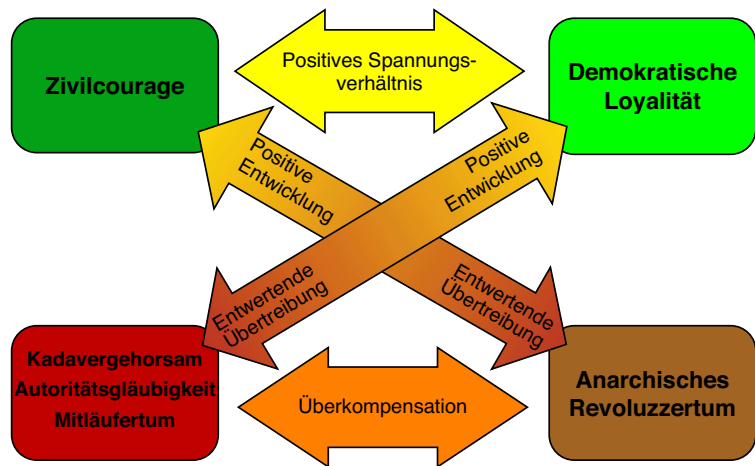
Zivilcourage

Positives Spannungsverhältnis

Demokratische Loyalität

Positive Entwicklung

Positive Entwicklung

Entwertende Übertreibung

Entwertende Übertreibung

Kadavergehorsam
Autoritätsgläubigkeit
Mitläufertum

Überkompensation

Anarchisches Revoluzzertum